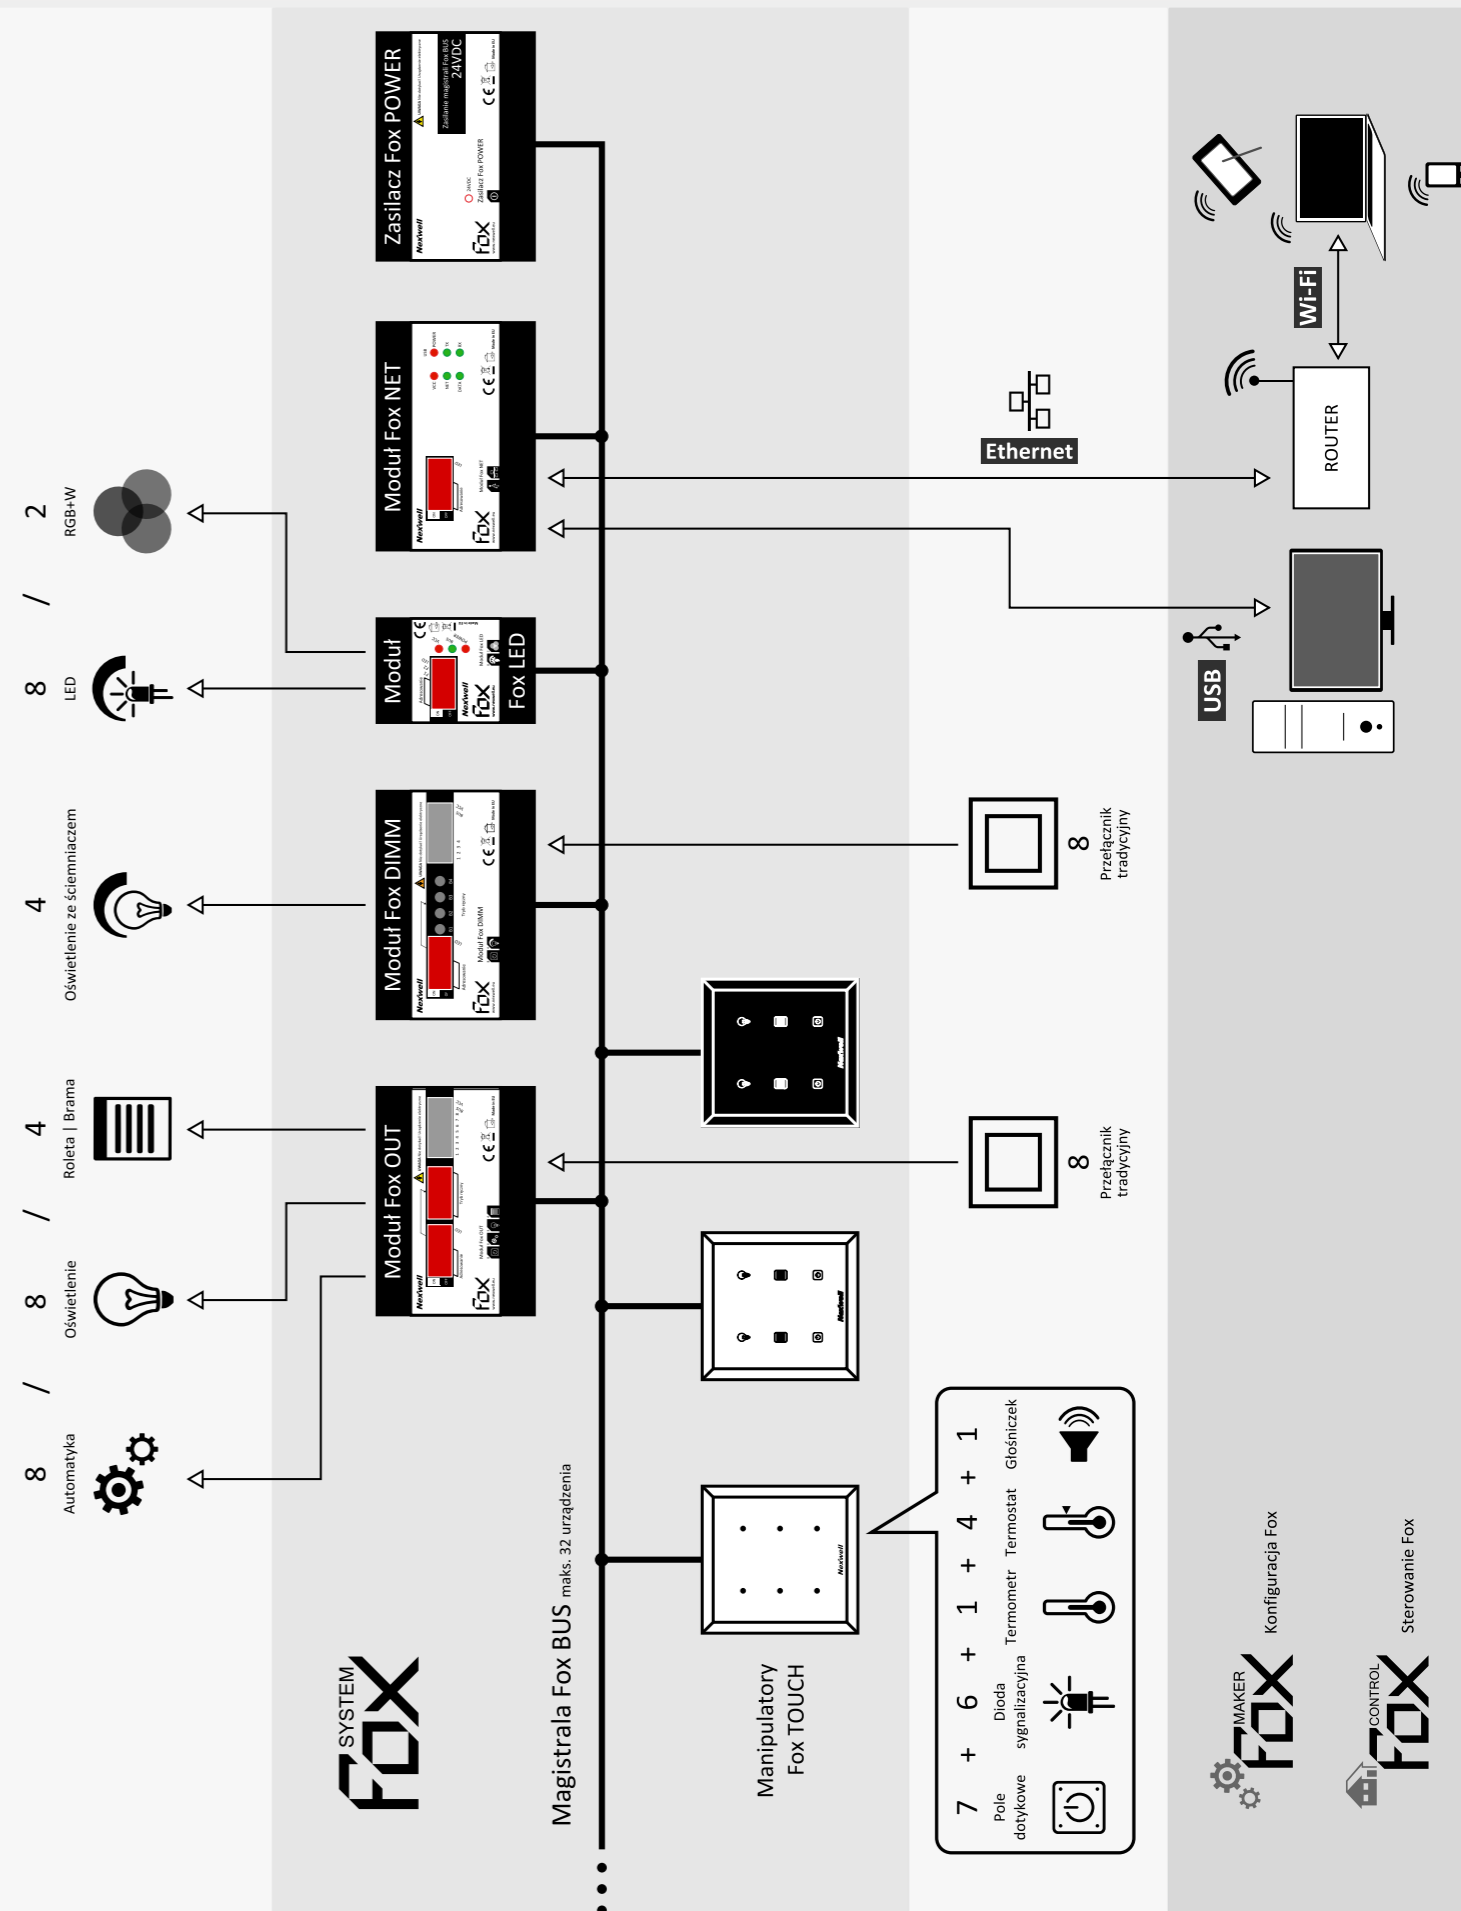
Zasilacz Fox POWER

Zasilanie magistrali Fox BUS 24VDC

Zasilacz Fox POWER

Moduł Fox NET

Moduł Fox LED

Moduł Fox DIMM

Moduł Fox OUT

2 RGB+W

/

8 LED

4 Oświetlenie ze ściemniaczem

4 Roleta | Brama

/

8 Oświetlenie

/

8 Automatyka

Ethernet

ROUTER

Wi-Fi

USB

8 Przełącznik tradycyjny

8 Przełącznik tradycyjny

SYSTEM FOX

Magistrala Fox BUS maks. 32 urządzenia

Manipulatory Fox TOUCH

7 + 6 + 1 + 4 + 1

Pole dotykowe

Dioda sygnalizacyjna

Termometr

Termostat

Głośniczek

MAKER FOX

Konfiguracja Fox

CONTROL FOX

Sterowanie Fox